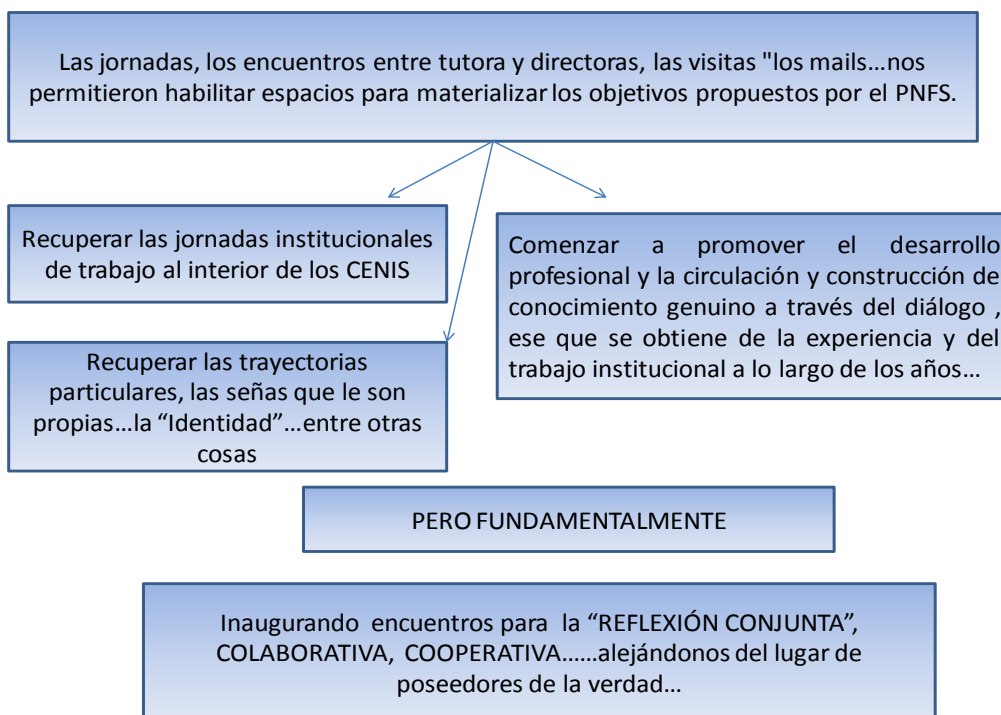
Las jornadas, los encuentros entre tutora y directoras, las visitas "los mails…nos permitieron habilitar espacios para materializar los objetivos propuestos por el PNFS.

Recuperar las jornadas institucionales de trabajo al interior de los CENIS

Comenzar a promover el desarrollo profesional y la circulación y construcción de conocimiento genuino a través del diálogo , ese que se obtiene de la experiencia y del trabajo institucional a lo largo de los años…

Recuperar las trayectorias particulares, las señas que le son propias…la “Identidad”…entre otras cosas

PERO FUNDAMENTALMENTE

Inaugurando encuentros para la “REFLEXIÓN CONJUNTA”, COLABORATIVA, COOPERATIVA……alejándonos del lugar de poseedores de la verdad…